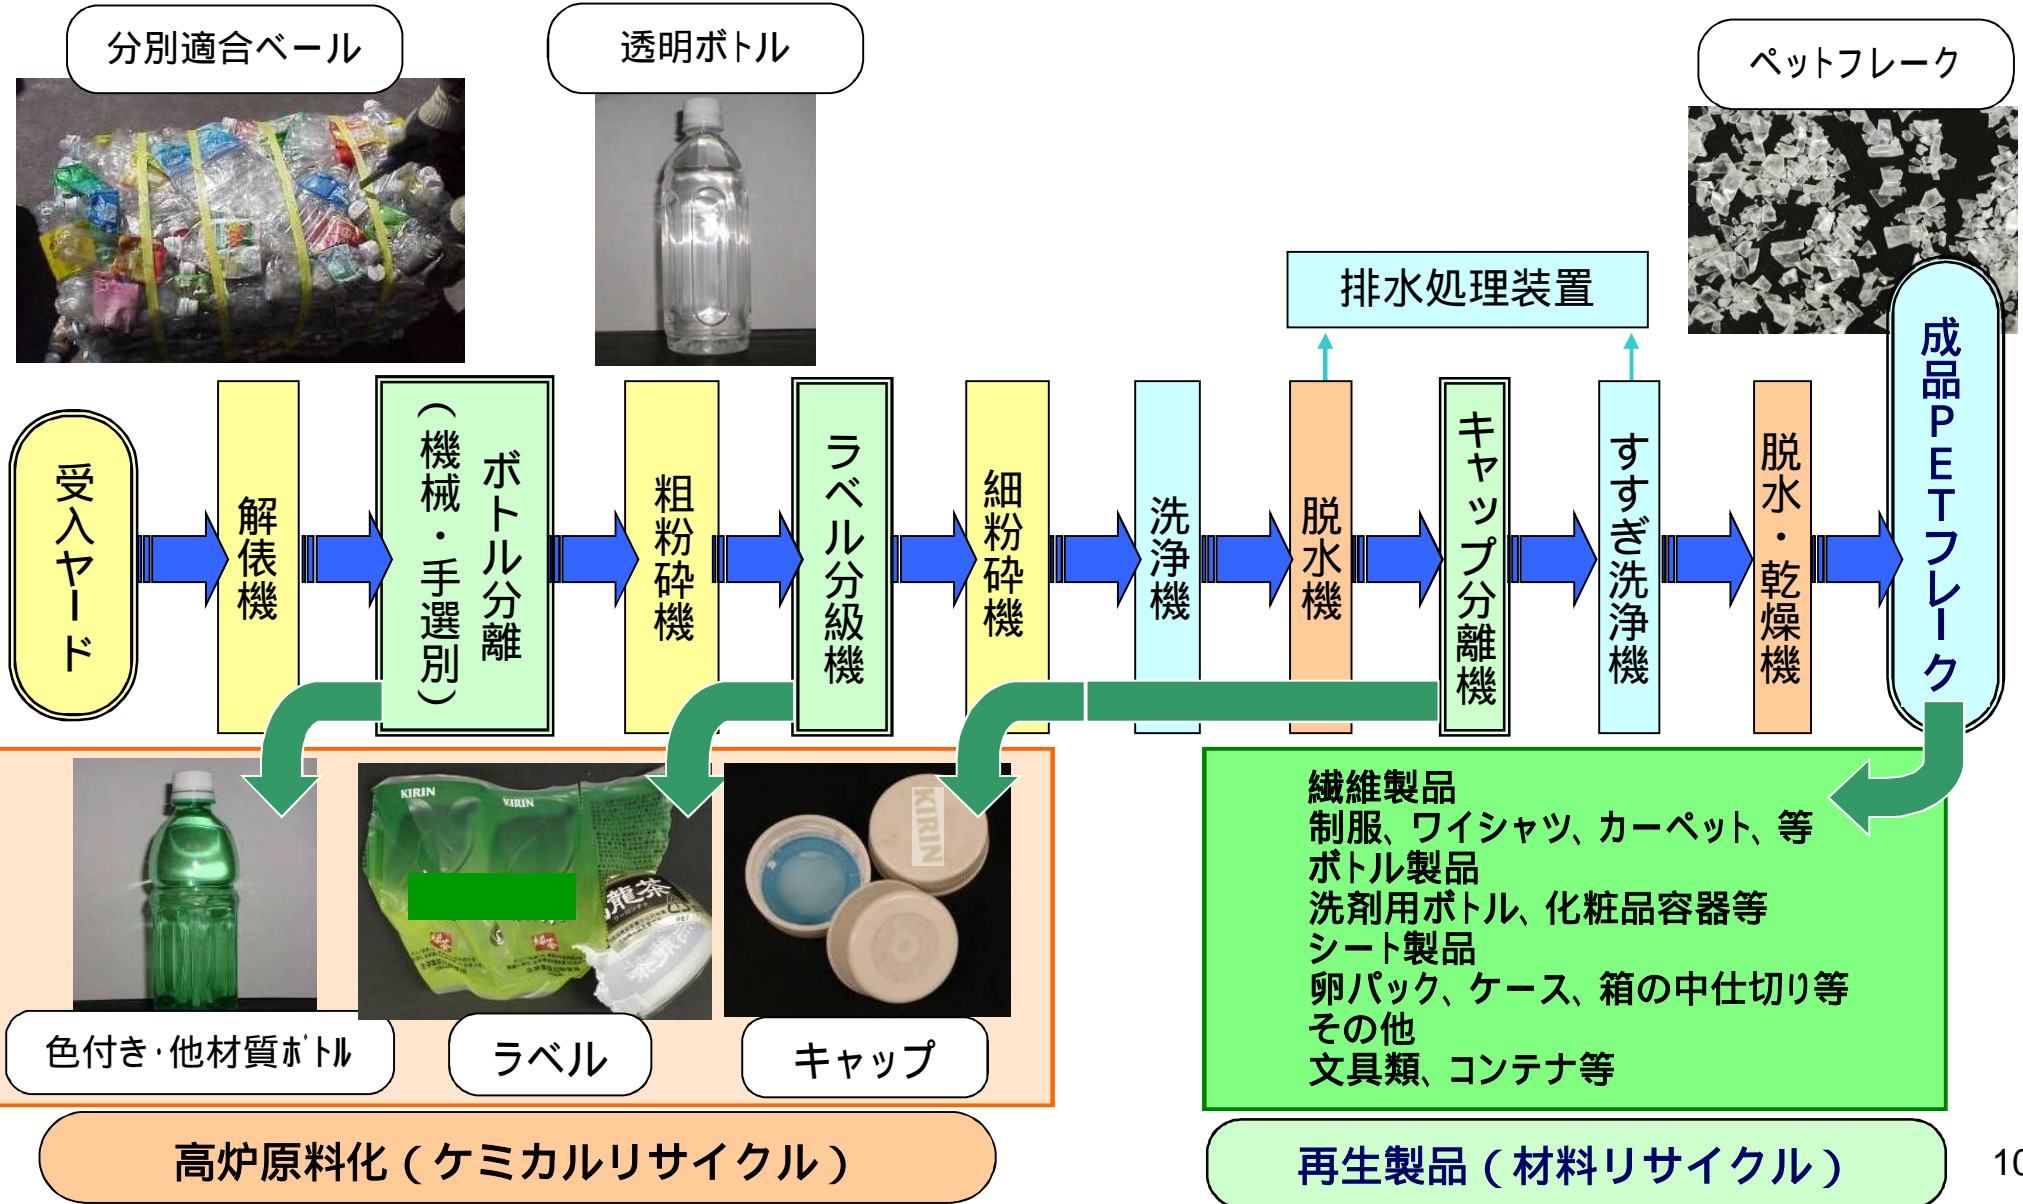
分別適合ベール

透明ボトル

ペットフレーク

排水処理装置

受入ヤード

解俵機

ボトル分離（機械・手選別）

粗粉砕機

ラベル分級機

細粉砕機

洗浄機

脱水機

キャップ分離機

すすぎ洗浄機

脱水・乾燥機

成品PETフレーク

KIRIN

KIRIN

色付き･他材質ﾎﾞﾄﾙ

ラベル

キャップ

繊維製品
制服、ワイシャツ、カーペット、等
ボトル製品
洗剤用ボトル、化粧品容器等
シート製品
卵パック、ケース、箱の中仕切り等
その他
文具類、コンテナ等

高炉原料化（ケミカルリサイクル）

再生製品（材料リサイクル）

10